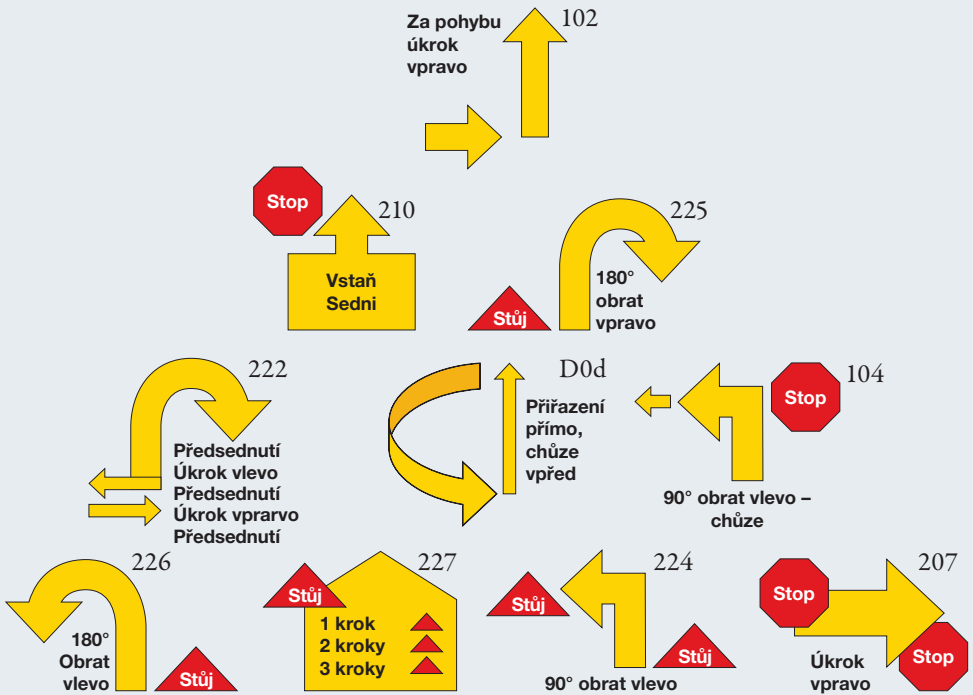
102
Za pohybu úkrok vpravo

Stop
210
Vstaň Sedni

225
Stůj
180° obrat vpravo

222
Předsednutí
Úkrok vlevo
Předsednutí
Úkrok vprarvo
Předsednutí

D0d
Přiřazení přímo, chůze vpřed

104
Stop
90° obrat vlevo – chůze

226
180° Obrat vlevo
Stůj

227
Stůj
1 krok
2 kroky
3 kroky

224
Stůj
Stůj
90° obrat vlevo

207
Stop
Stop
Úkrok vpravo